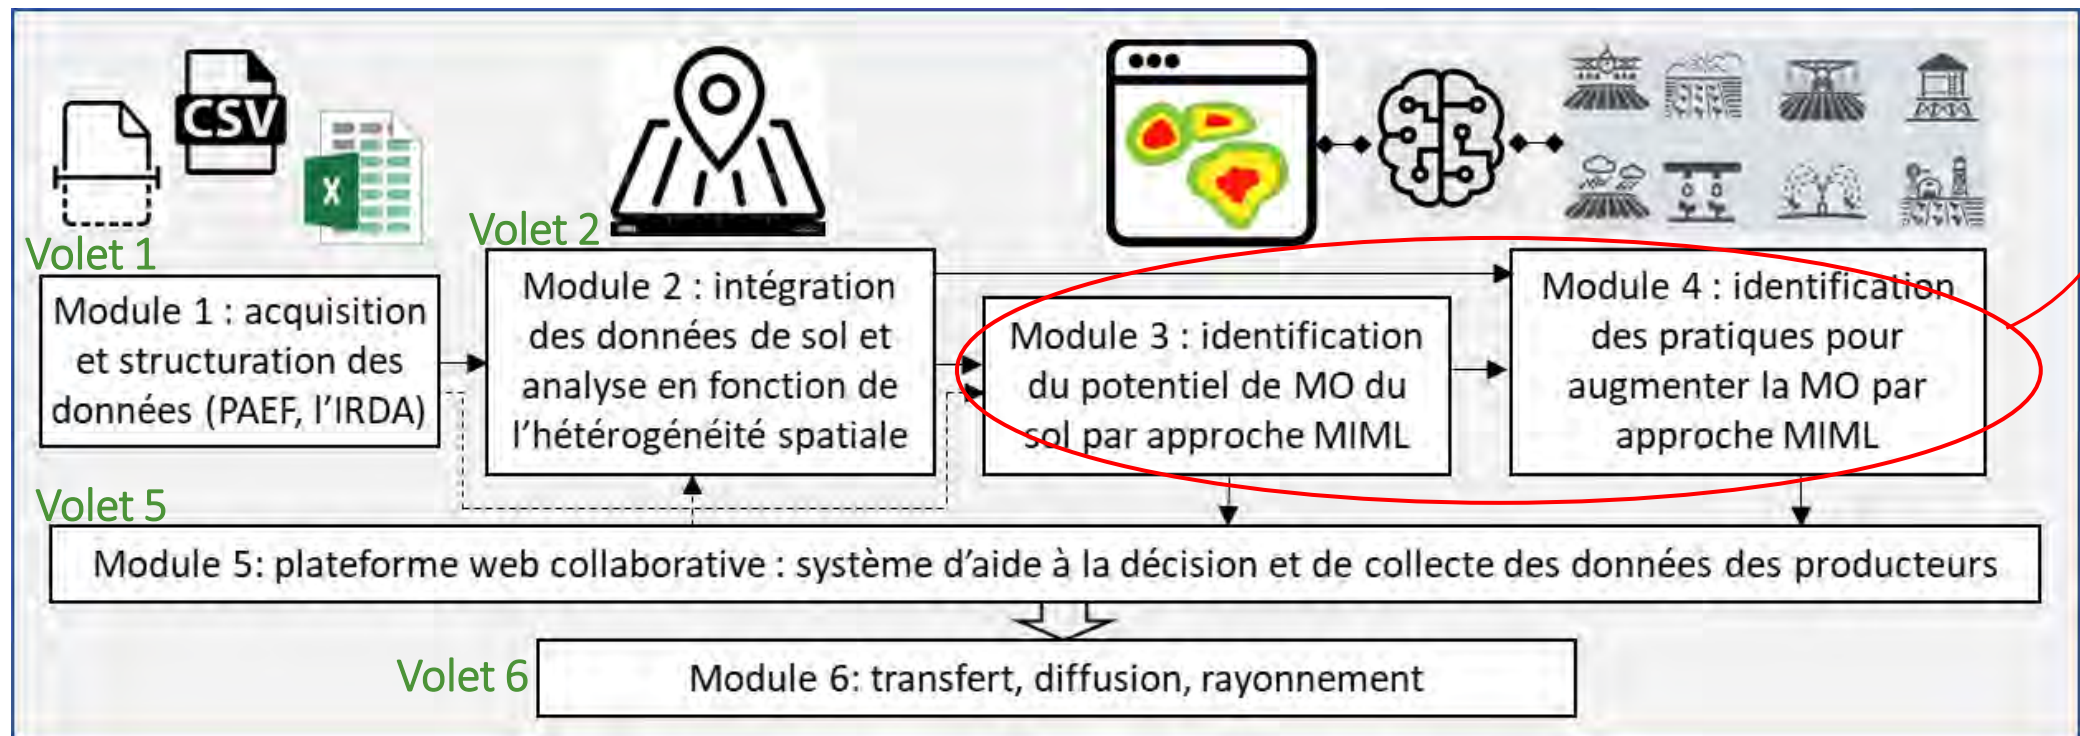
CSV

Volet 1

Module 1 : acquisition et structuration des données (PAEF, l'IRDA)

Volet 2

Module 2 : intégration des données de sol et analyse en fonction de l'hétérogénéité spatiale

Module 3 : identification du potentiel de MO du sol par approche MIML

Module 4 : identification des pratiques pour augmenter la MO par approche MIML

Volet 5

Module 5: plateforme web collaborative : système d'aide à la décision et de collecte des données des producteurs

Volet 6

Module 6: transfert, diffusion, rayonnement